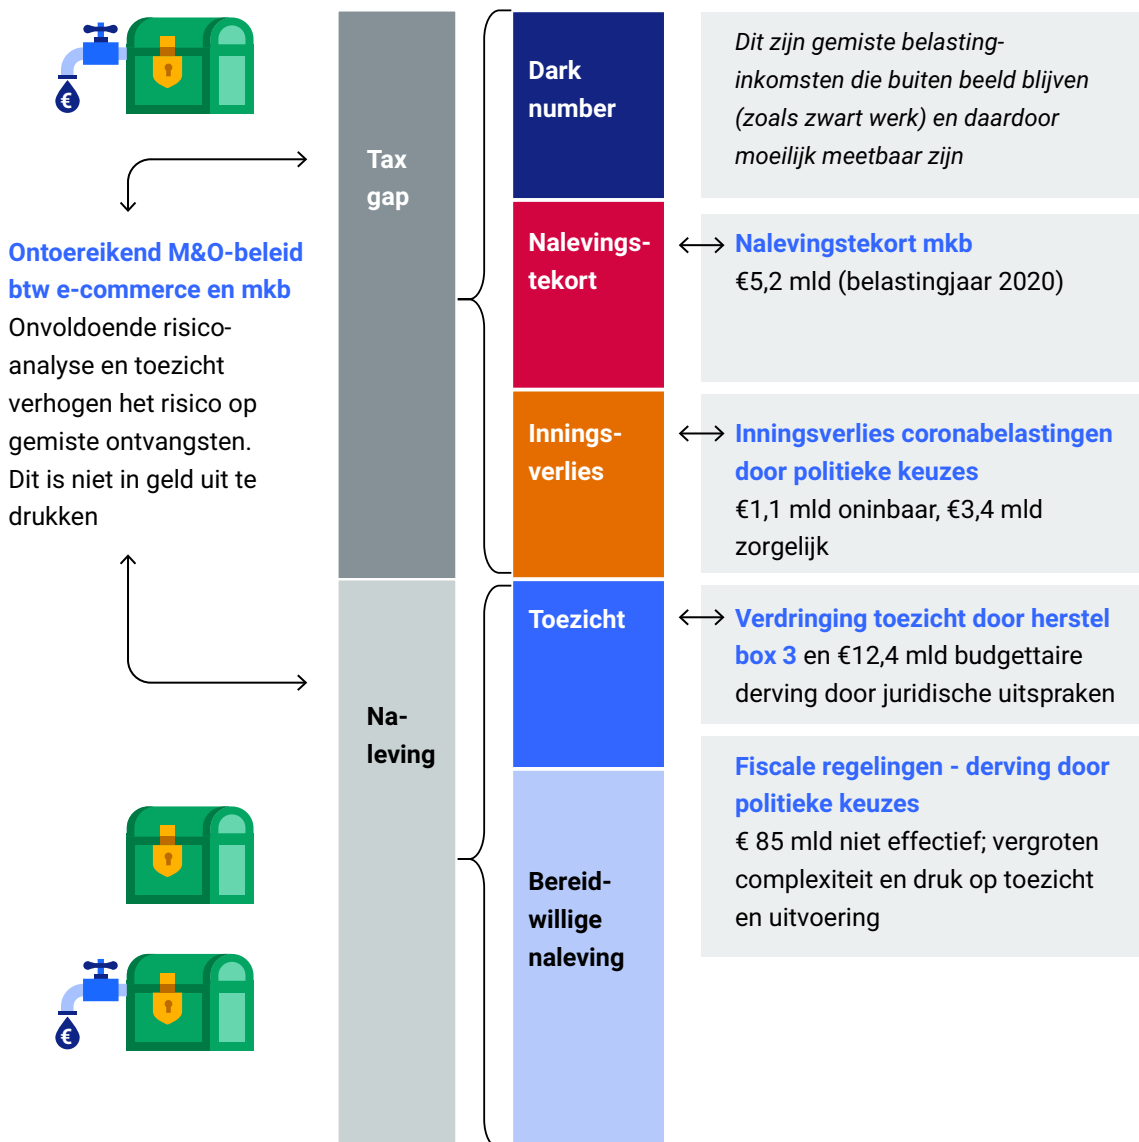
€

Ontoereikend M&O-beleid btw e-commerce en mkb
Onvoldoende risicoanalyse en toezicht verhogen het risico op gemiste ontvangsten. Dit is niet in geld uit te drukken

Tax gap

Na-leving

Dark number

Dit zijn gemiste belastinginkomsten die buiten beeld blijven (zoals zwart werk) en daardoor moeilijk meetbaar zijn

Nalevings-tekort

Nalevingstekort mkb
€5,2 mld (belastingjaar 2020)

Innings-verlies

Inningsverlies coronabelastingen door politieke keuzes
€1,1 mld oninbaar, €3,4 mld zorgelijk

Toezicht

Verdringing toezicht door herstel box 3 en €12,4 mld budgettaire derving door juridische uitspraken

Bereid-willige naleving

Fiscale regelingen - derving door politieke keuzes
€ 85 mld niet effectief; vergroten complexiteit en druk op toezicht en uitvoering

€